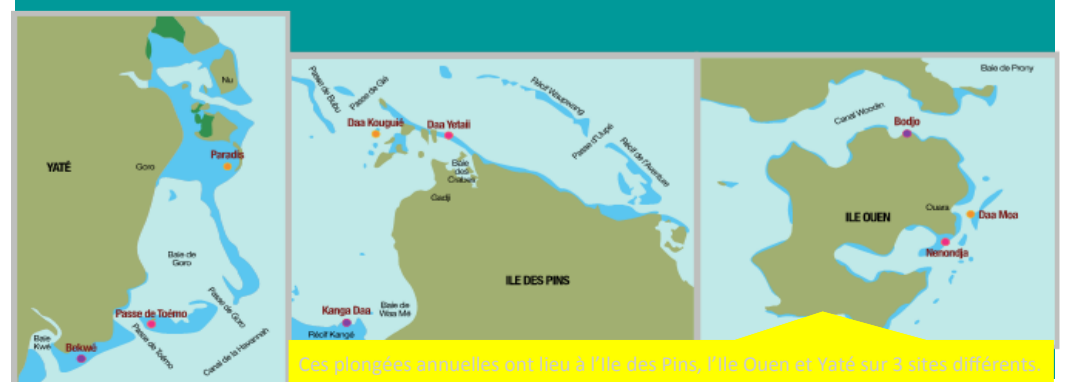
YATÉ
Goro
Nu
Paradis
Baie de Goro
Passe de Toémo
Passe de Goro
Passe de Toémo
Canal de la Havannah
Baie Kwé
Bekwé

Passe de Bubu
Passe de Gié
Daa Kouguié
Daa Yetaii
Récif Wauwaung
Passe d'Uapé
Récif de l'Aventure
Baie des Crabes
Gadji
ILE DES PINS
Kanga Daa
Baie de Waa Mé
Récif Kangé

Baie de Prony
Canal Woodin
Bodjo
ILE OUEN
Ouara
Daa Moa
Nenondja

Ces plongées annuelles ont lieu à l'Ile des Pins, l'Ile Ouen et Yaté sur 3 sites différents.